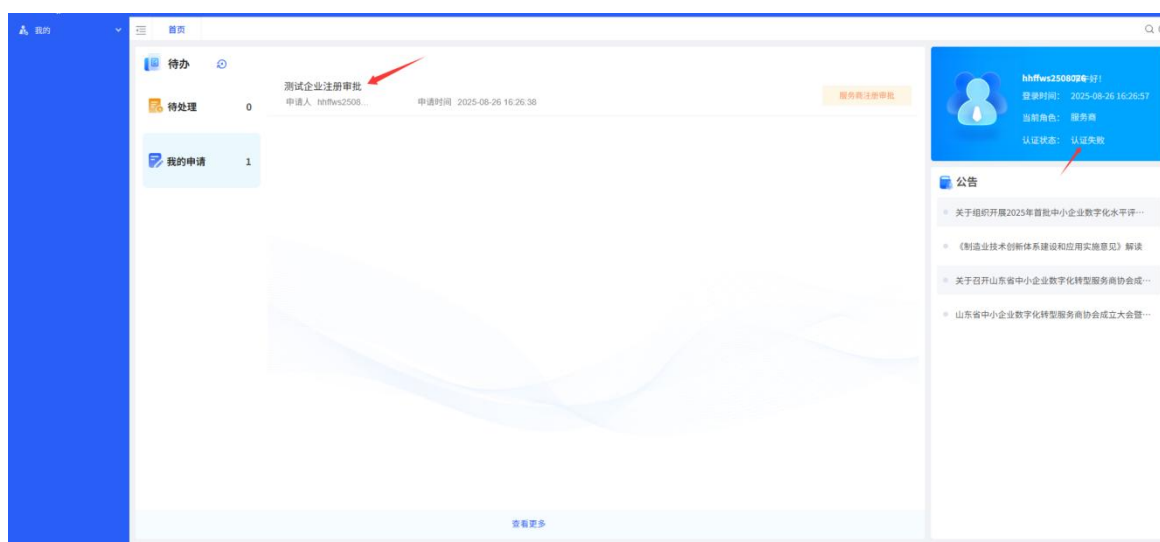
我的

首页

待办

待处理 0

我的申请 1

测试企业注册审批
申请人 hhffws2508... 申请时间 2025-08-26 16:26:38

服务商注册审批

查看更多

hhffws250802午好!
登录时间: 2025-08-26 16:26:57
当前角色: 服务商
认证状态: 认证失败

公告

关于组织开展2025年首批中小企业数字化水平评…

《制造业技术创新体系建设和应用实施意见》解读

关于召开山东省中小企业数字化转型服务商协会成…

山东省中小企业数字化转型服务商协会成立大会暨…